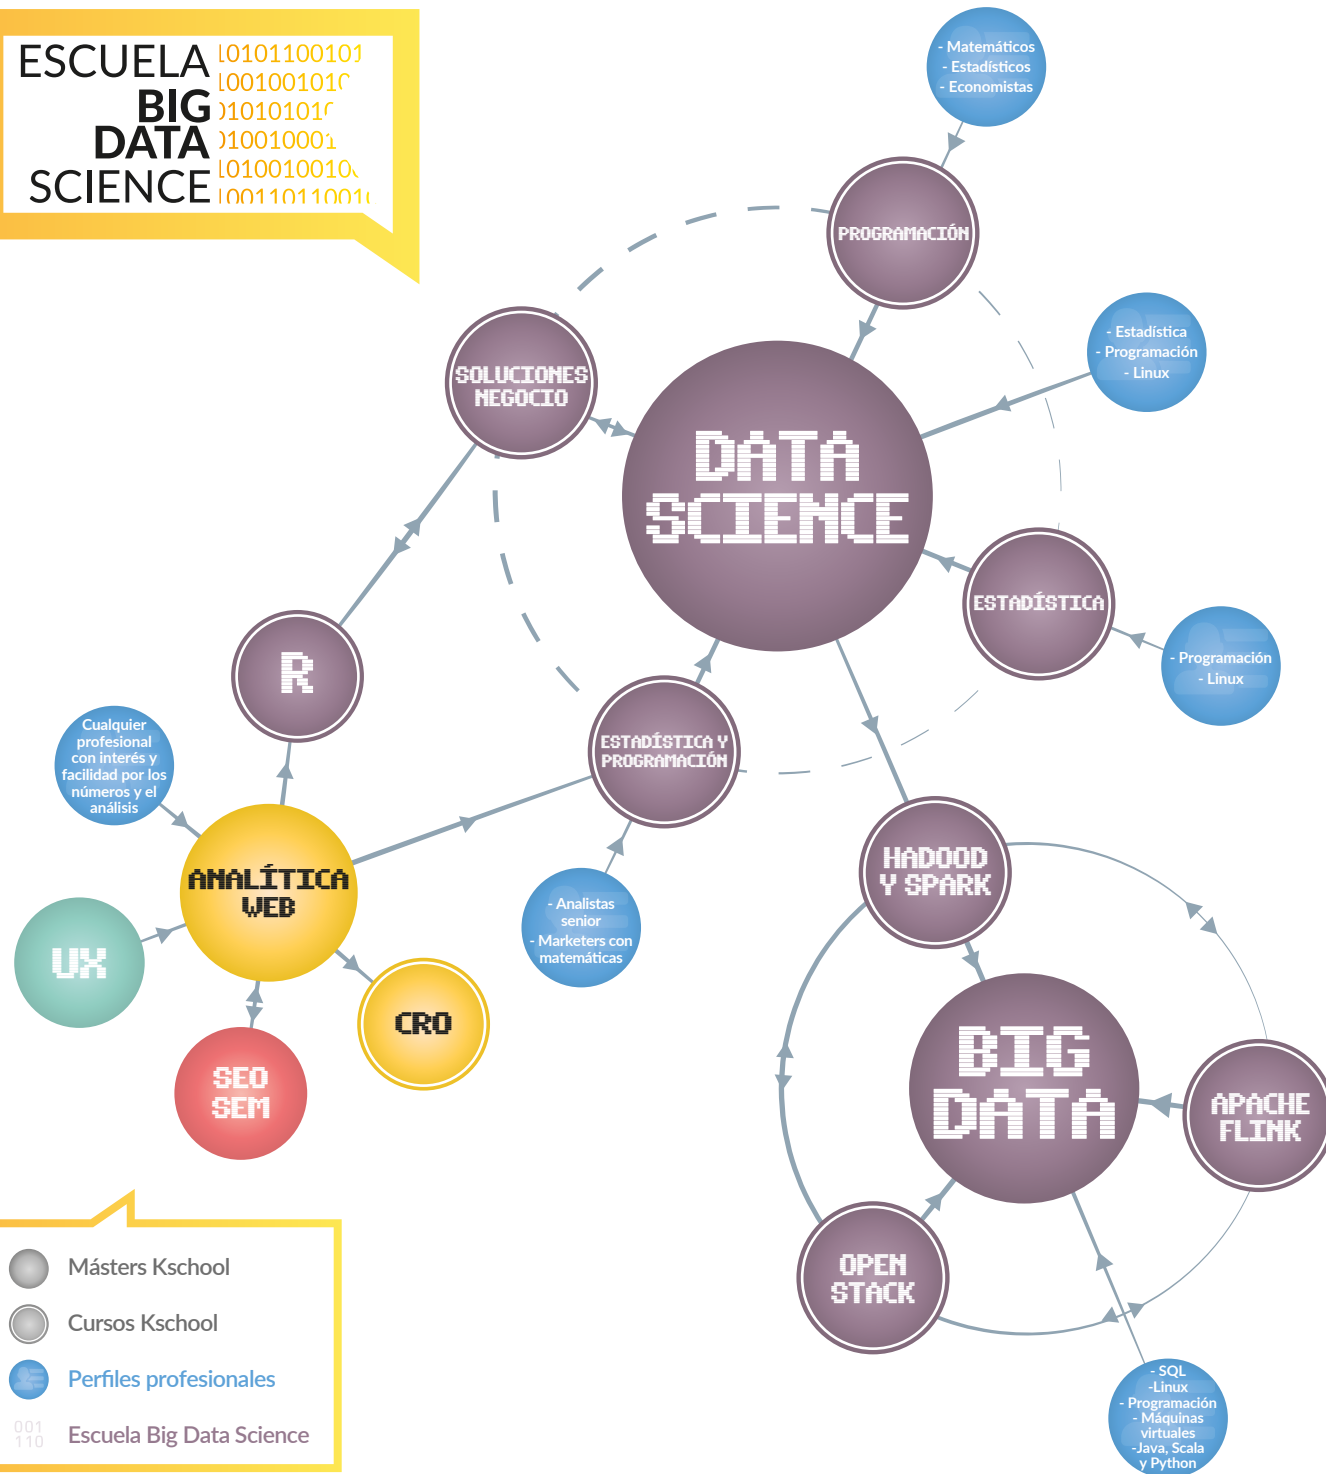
ESCUELA BIG DATA SCIENCE
10101100101
100100101
1010101
10010001
101001001
10011011001

- Matemáticos
- Estadísticos
- Economistas

PROGRAMACIÓN

- Estadística
- Programación
- Linux

SOLUCIONES NEGOCIO

DATA SCIENCE

ESTADÍSTICA

- Programación
- Linux

R

Cualquier profesional con interés y facilidad por los números y el análisis

ESTADÍSTICA Y PROGRAMACIÓN

ANALÍTICA WEB

UX

- Analistas senior
- Marketers con matemáticas

HADOOP Y SPARK

CRO

SEO SEM

BIG DATA

APACHE FLINK

OPEN STACK

- SQL
-Linux
- Programación
- Máquinas virtuales
-Java, Scala y Python

Másters Kschool
Cursos Kschool
Perfiles profesionales
001 110 Escuela Big Data Science